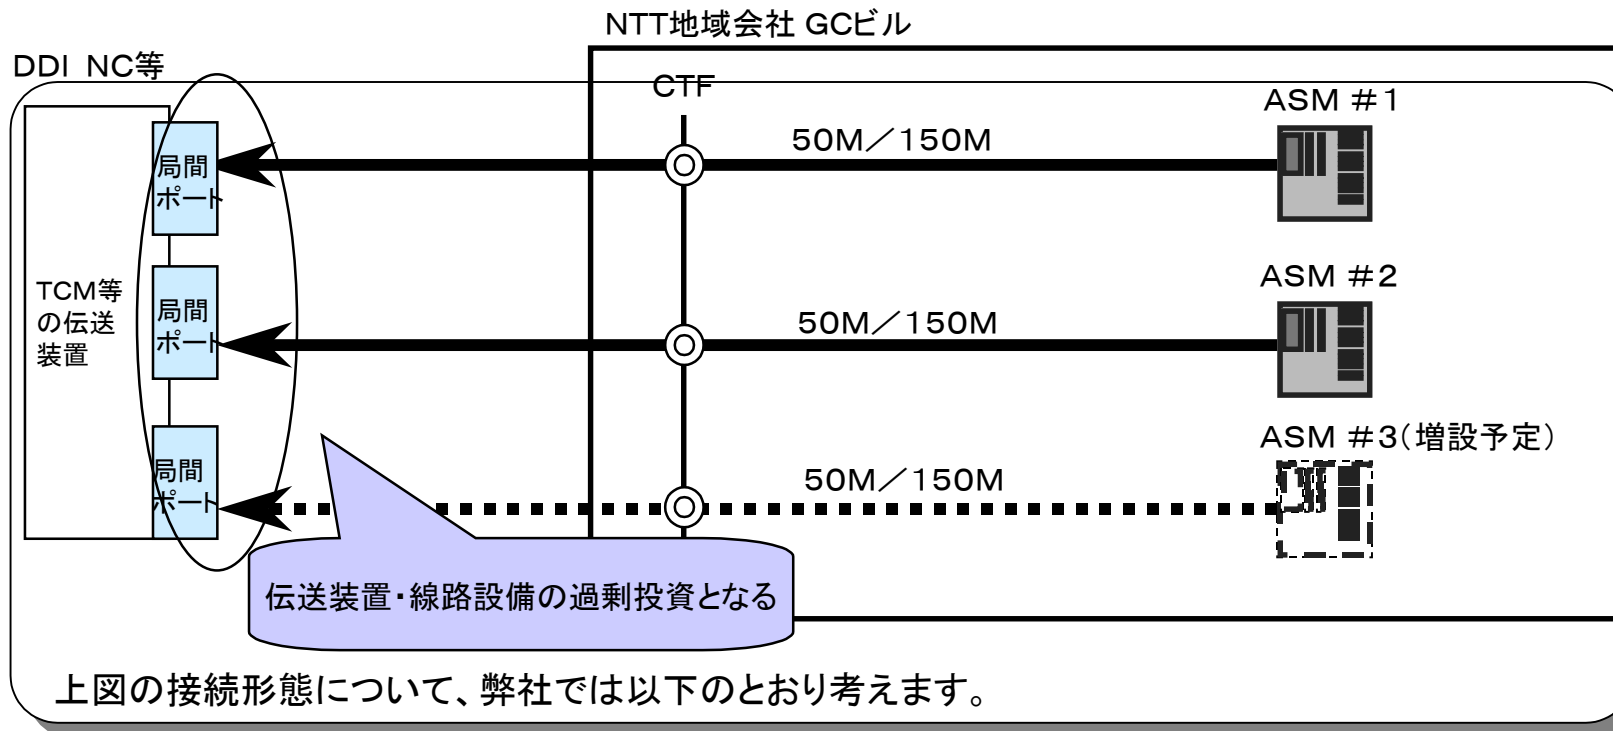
NTT地域会社 GCビル

DDI NC等

CTF

ASM #1

50M/150M

局間ポート

TCM等の伝送装置

局間ポート

ASM #2

50M/150M

局間ポート

ASM #3(増設予定)

50M/150M

伝送装置・線路設備の過剰投資となる

上図の接続形態について、弊社では以下のとおり考えます。